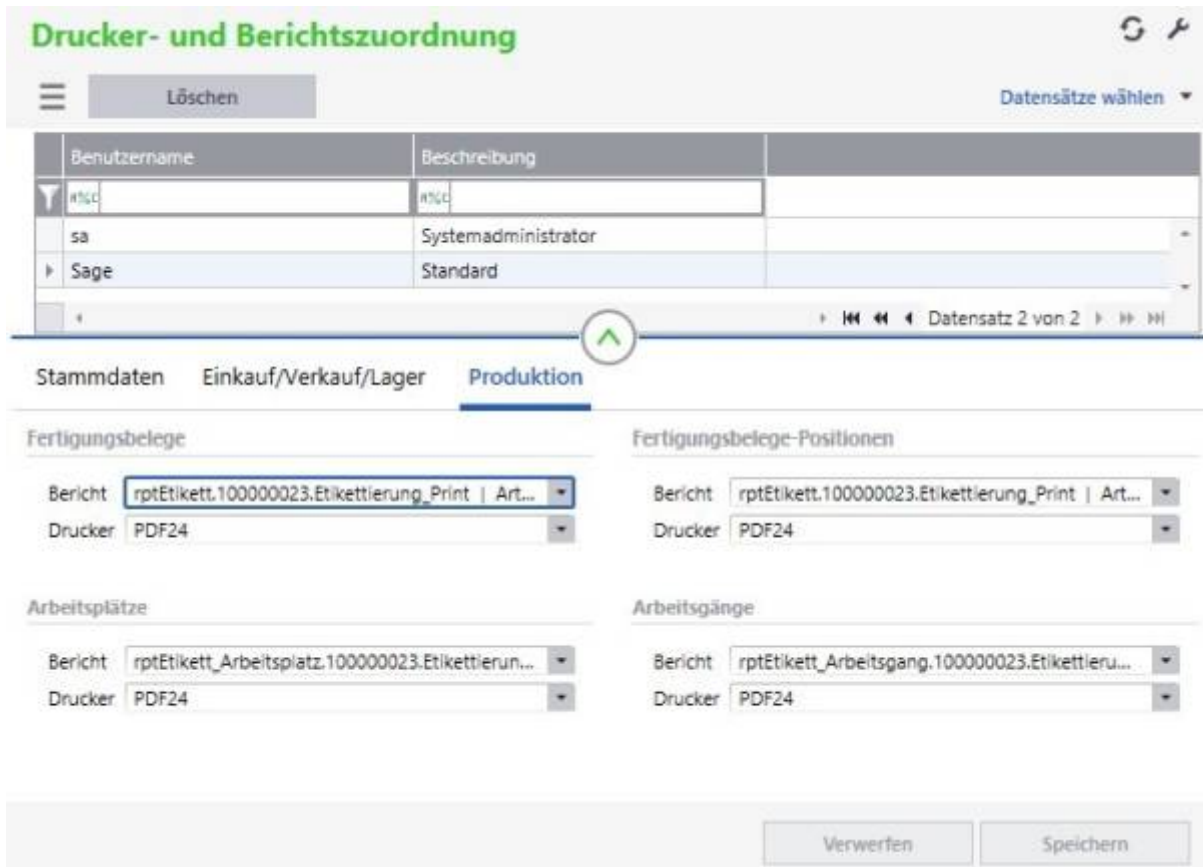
Drucker- und Berichtszuordnung

Löschen

Datensätze wählen

| Benutzername | Beschreibung | |
|---|---|---|
| A%C | A%C | |
| sa | Systemadministrator | |
| Sage | Standard | |

Datensatz 2 von 2

Stammdaten Einkauf/Verkauf/Lager Produktion

Fertigungsbelege

Bericht rptEtikett.100000023.Etikettierung_Print | Art...
Drucker PDF24

Fertigungsbelege-Positionen

Bericht rptEtikett.100000023.Etikettierung_Print | Art...
Drucker PDF24

Arbeitsplätze

Bericht rptEtikett_Arbeitsplatz.100000023.Etikettierun...
Drucker PDF24

Arbeitsgänge

Bericht rptEtikett_Arbeitsgang.100000023.Etikettieru...
Drucker PDF24

Verwerfen Speichern